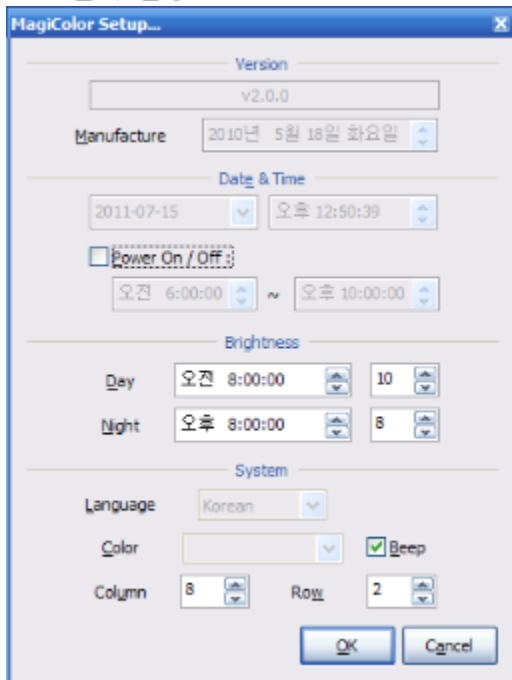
MagiColor Setup...

Version

v2.0.0

Manufacture 2010년 5월 18일 화요일

Date & Time

2011-07-15 오후 12:50:39

Power On / Off

오전 6:00:00 ~ 오후 10:00:00

Brightness

Day 오전 8:00:00 10

Night 오후 8:00:00 8

System

Language Korean

Color Beep

Column 8 Row 2

OK Cancel